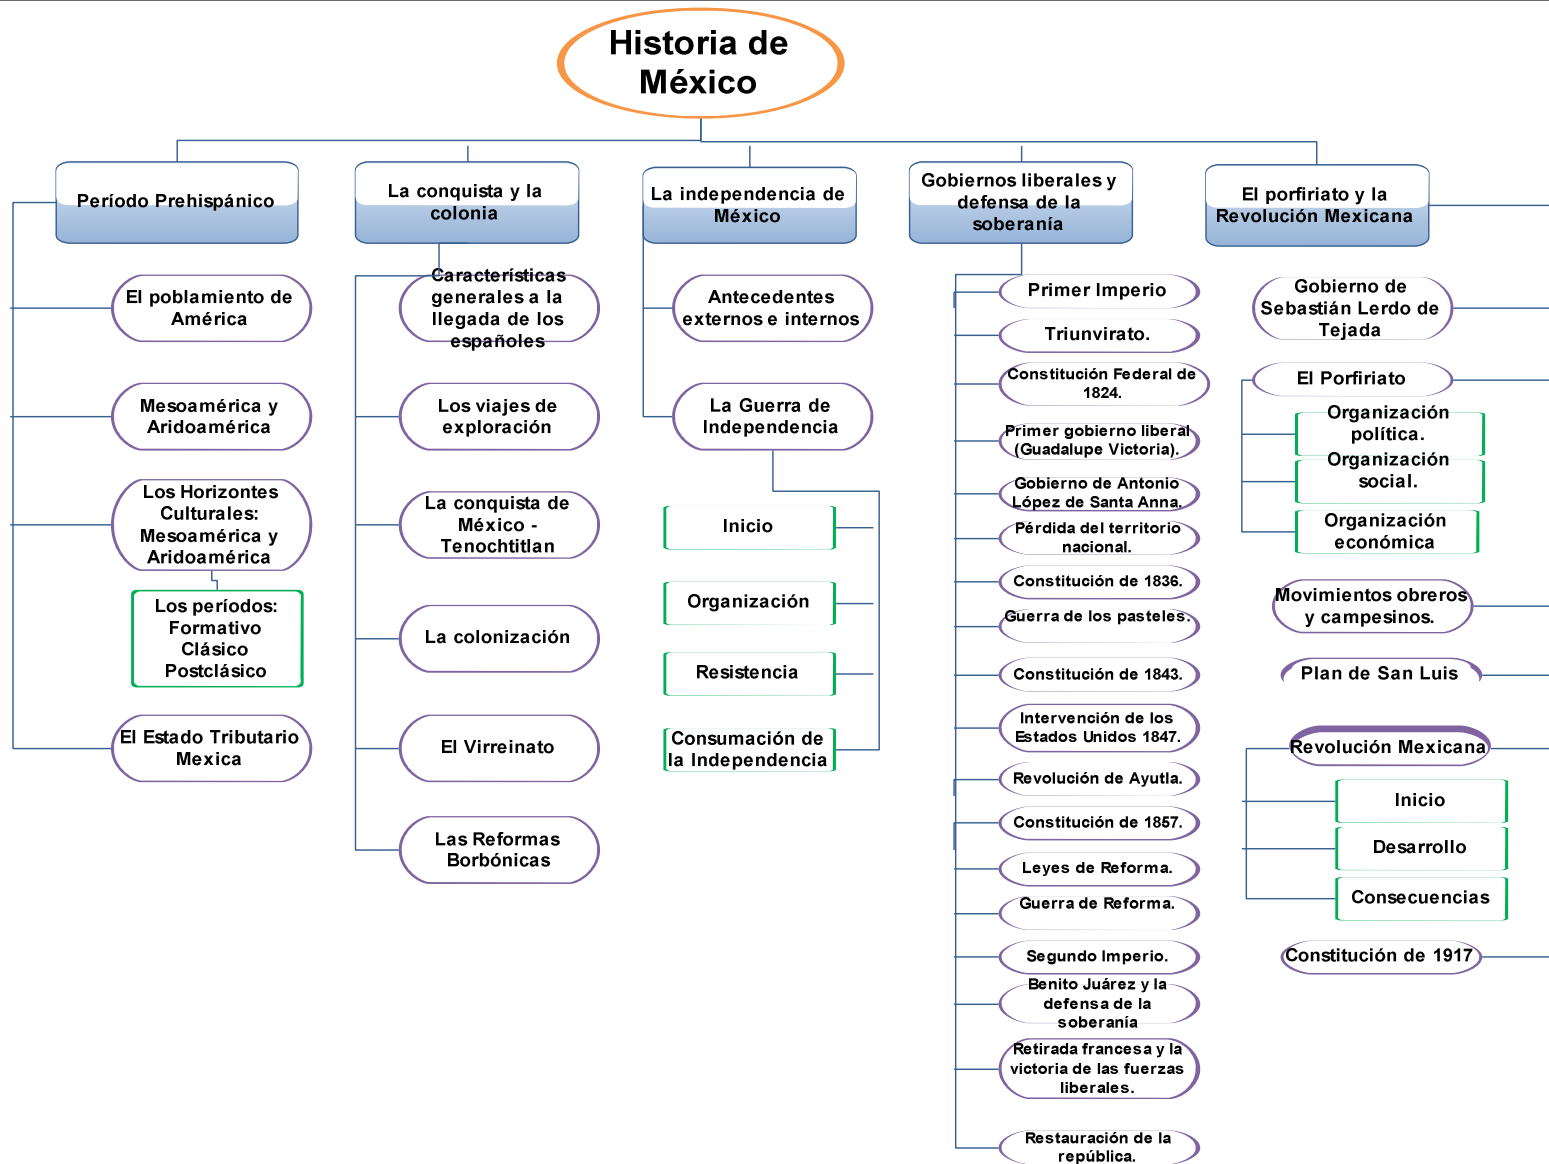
Historia de México

Período Prehispánico

El poblamiento de América

Mesoamérica y Aridoamérica

Los Horizontes Culturales: Mesoamérica y Aridoamérica

Los períodos: Formativo Clásico Postclásico

El Estado Tributario Mexica

La conquista y la colonia

Características generales a la llegada de los españoles

Los viajes de exploración

La conquista de México - Tenochtitlan

La colonización

El Virreinato

Las Reformas Borbónicas

La independencia de México

Antecedentes externos e internos

La Guerra de Independencia

Inicio

Organización

Resistencia

Consumación de la Independencia

Gobiernos liberales y defensa de la soberanía

Primer Imperio

Triunvirato.

Constitución Federal de 1824.

Primer gobierno liberal (Guadalupe Victoria).

Gobierno de Antonio López de Santa Anna.

Pérdida del territorio nacional.

Constitución de 1836.

Guerra de los pasteles.

Constitución de 1843.

Intervención de los Estados Unidos 1847.

Revolución de Ayutla.

Constitución de 1857.

Leyes de Reforma.

Guerra de Reforma.

Segundo Imperio.

Benito Juárez y la defensa de la soberanía

Retirada francesa y la victoria de las fuerzas liberales.

Restauración de la república.

El porfiriato y la Revolución Mexicana

Gobierno de Sebastián Lerdo de Tejada

El Porfiriato

Organización política.

Organización social.

Organización económica

Movimientos obreros y campesinos.

Plan de San Luis

Revolución Mexicana

Inicio

Desarrollo

Consecuencias

Constitución de 1917